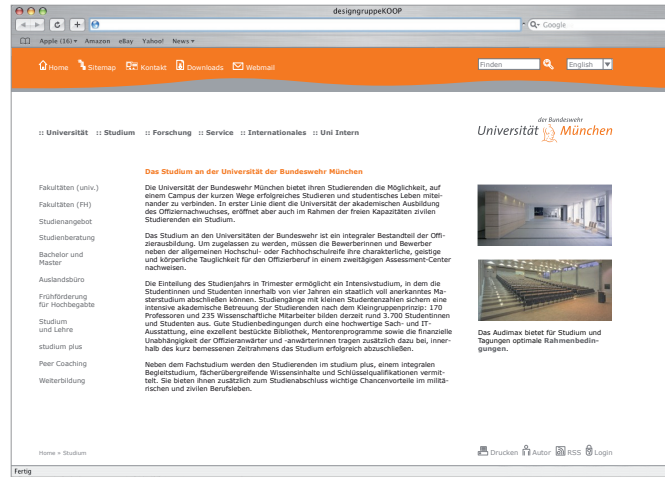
designgruppeKOOP

Google

Apple (16) Amazon eBay Yahoo! News

Home Sitemap Kontakt Downloads Webmail

Finden

English

:: Universität :: Studium :: Forschung :: Service :: Internationales :: Uni Intern

der Bundeswehr
Universität München

Fakultäten (univ.)

Fakultäten (FH)

Studienangebot

Studienberatung

Bachelor und Master

Auslandsbüro

Frühförderung für Hochbegabte

Studium und Lehre

studium plus

Peer Coaching

Weiterbildung

Das Studium an der Universität der Bundeswehr München

Die Universität der Bundeswehr München bietet ihren Studierenden die Möglichkeit, auf einem Campus der kurzen Wege erfolgreiches Studieren und studentisches Leben miteinander zu verbinden. In erster Linie dient die Universität der akademischen Ausbildung des Offiziernachwuchses, eröffnet aber auch im Rahmen der freien Kapazitäten zivilen Studierenden ein Studium.

Das Studium an den Universitäten der Bundeswehr ist ein integraler Bestandteil der Offizierausbildung. Um zugelassen zu werden, müssen die Bewerberinnen und Bewerber neben der allgemeinen Hochschul- oder Fachhochschulreife ihre charakterliche, geistige und körperliche Tauglichkeit für den Offizierberuf in einem zweitägigen Assessment-Center nachweisen.

Die Einteilung des Studienjahrs in Trimester ermöglicht ein Intensivstudium, in dem die Studentinnen und Studenten innerhalb von vier Jahren ein staatlich voll anerkanntes Masterstudium abschließen können. Studiengänge mit kleinen Studentenzahlen sichern eine intensive akademische Betreuung der Studierenden nach dem Kleingruppenprinzip: 170 Professoren und 235 Wissenschaftliche Mitarbeiter bilden derzeit rund 3.700 Studentinnen und Studenten aus. Gute Studienbedingungen durch eine hochwertige Sach- und IT-Ausstattung, eine exzellent bestückte Bibliothek, Mentorenprogramme sowie die finanzielle Unabhängigkeit der Offizieranwärter und -anwärterinnen tragen zusätzlich dazu bei, innerhalb des kurz bemessenen Zeitrahmens das Studium erfolgreich abzuschließen.

Neben dem Fachstudium werden den Studierenden im studium plus, einem integralen Begleitstudium, fächerübergreifende Wissensinhalte und Schlüsselqualifikationen vermittelt. Sie bieten ihnen zusätzlich zum Studienabschluss wichtige Chancenvorteile im militärischen und zivilen Berufsleben.

Das Audimax bietet für Studium und Tagungen optimale Rahmenbedingungen.

Home » Studium

Drucken Autor RSS Login

Fertig